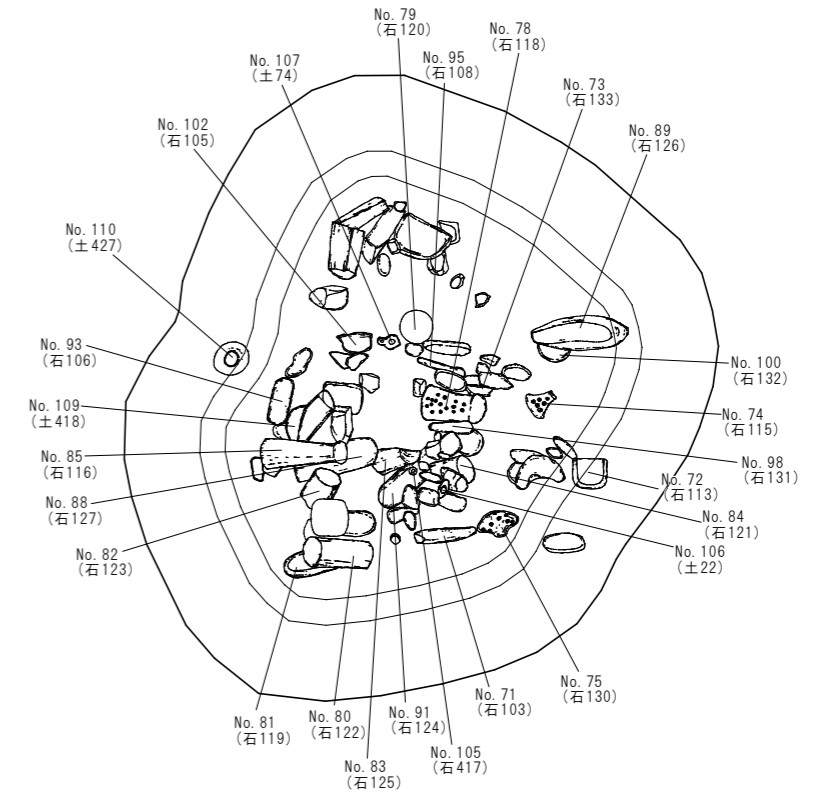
No. 79
(石120)

No. 78
(石118)

No. 107
(土74)

No. 95
(石108)

No. 73
(石133)

No. 102
(石105)

No. 89
(石126)

No. 110
(土427)

No. 93
(石106)

No. 100
(石132)

No. 109
(土418)

No. 74
(石115)

No. 98
(石131)

No. 85
(石116)

No. 72
(石113)

No. 88
(石127)

No. 84
(石121)

No. 82
(石123)

No. 106
(土22)

No. 75
(石130)

No. 71
(石103)

No. 81
(石119)

No. 80
(石122)

No. 91
(石124)

No. 105
(石417)

No. 83
(石125)